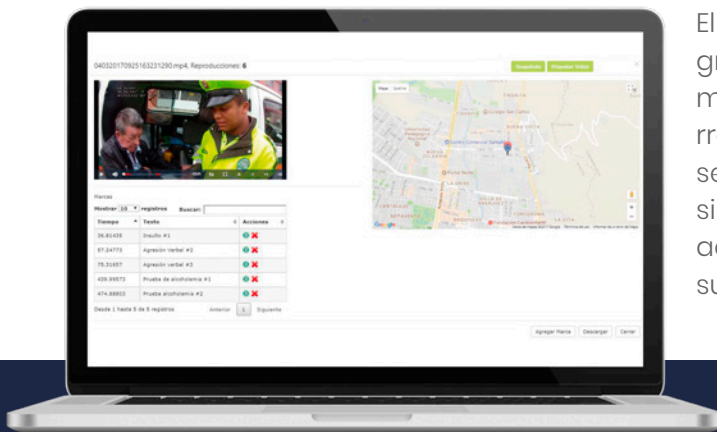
04032017092516323l290.mp4, Reproducciones: 6

Inspeccionar | Etiquetar Video

Mapa | Satélite

Marcas

Mostrar 10 registros Buscar:

| Tiempo | Texto | Acciones |
|---|---|---|
| 26.81435 | Insulto #1 | |
| 57.24773 | Agresión Verbal #2 | |
| 75.31657 | Agresión verbal #3 | |
| 459.99573 | Prueba de alcoholemia #1 | |
| 474.88903 | Prueba alcoholemia #2 | |

Desde 1 hasta 5 de 5 registros

Anterior 1 Siguiente

Agregar Marca | Descargar | Cerrar

El
gr
m
rr
se
si
ac
su